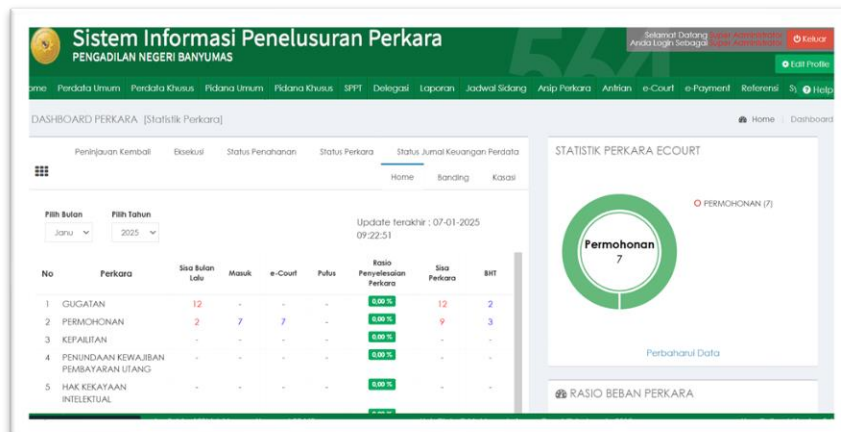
Sistem Informasi Penelusuran Perkara
PENGADILAN NEGERI BANYUMAS

Selamat Datang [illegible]
Anda Login Sebagai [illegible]

Keluar

Edit Profile

ome Perdata Umum Perdata Khusus Pidana Umum Pidana Khusus SPPT Delegasi Laporan Jadwal Sidang Arsip Perkara Antrian e-Court e-Payment Referensi Sy Help

DASHBOARD PERKARA [Statistik Perkara]

Home Dashboard

Peninjauan Kembali Eksekusi Status Penahanan Status Perkara Status Jurnal Keuangan Perdata

Home Banding Kasasi

Pilih Bulan Janu
Pilih Tahun 2025

Update terakhir : 07-01-2025 09:22:51

| No | Perkara | Sisa Bulan Lalu | Masuk | e-Court | Putus | Rasio Penyelesaian Perkara | Sisa Perkara | BHT |
|---|---|---|---|---|---|---|---|---|
| 1 | GUGATAN | 12 | - | - | - | 0,00 % | 12 | 2 |
| 2 | PERMOHONAN | 2 | 7 | 7 | - | 0,00 % | 9 | 3 |
| 3 | KEPAILITAN | - | - | - | - | 0,00 % | - | - |
| 4 | PENUNDAAN KEWAJIBAN PEMBAYARAN UTANG | - | - | - | - | 0,00 % | - | - |
| 5 | HAK KEKAYAAN INTELEKTUAL | - | - | - | - | 0,00 % | - | - |

STATISTIK PERKARA ECOURT

PERMOHONAN (7)

Permohonan
7

Perbaharui Data

RASIO BEBAN PERKARA